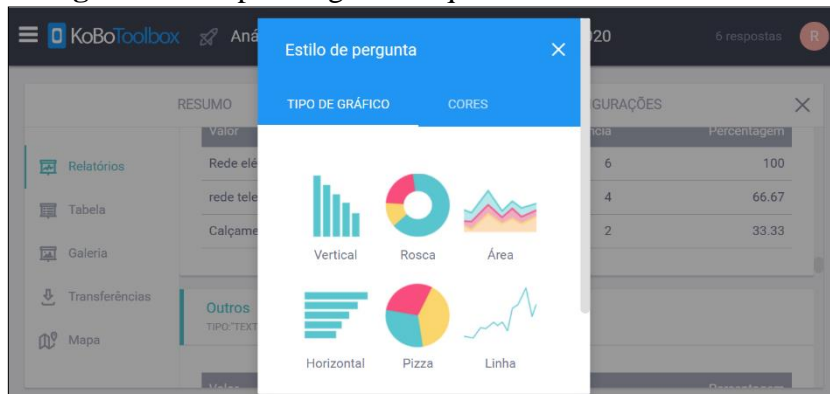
KoBoToolbox Aná 020 6 respostas R

RESUMO GURAÇÕES

Relatórios
Tabela
Galeria
Transferências
Mapa

| Valor | ncia | Percentagem |
|---|---|---|
| Rede elé | 6 | 100 |
| rede tele | 4 | 66.67 |
| Calçame | 2 | 33.33 |

Outros
TIPO "TEXT

Estilo de pergunta

TIPO DE GRÁFICO CORES

Vertical Rosca Área
Horizontal Pizza Linha